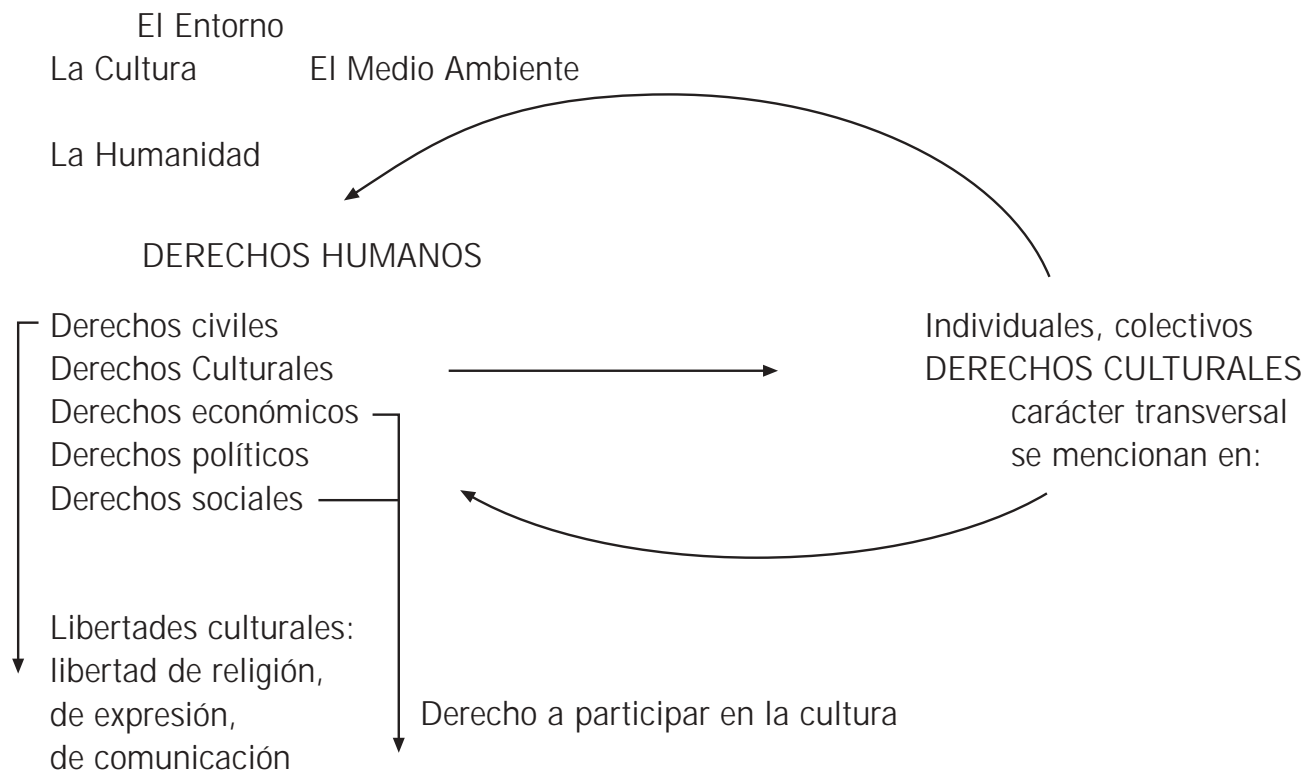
El Entorno
La Cultura El Medio Ambiente

La Humanidad

DERECHOS HUMANOS

Derechos civiles
Derechos Culturales
Derechos económicos
Derechos políticos
Derechos sociales

Individuales, colectivos
DERECHOS CULTURALES
carácter transversal
se mencionan en:

Libertades culturales:
libertad de religión,
de expresión,
de comunicación

Derecho a participar en la cultura